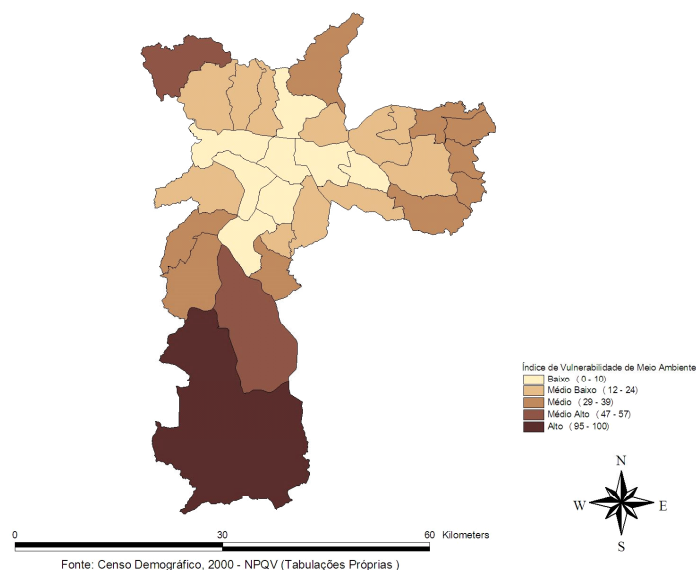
Índice de Vulnerabilidade de Meio Ambiente
Baixo ( 0 - 10)
Médio Baixo ( 12 - 24)
Médio ( 29 - 39)
Médio Alto ( 47 - 57)
Alto ( 95 - 100)

N
W
E
S

0
30
60 Kilometers

Fonte: Censo Demográfico, 2000 - NPQV (Tabulações Próprias )